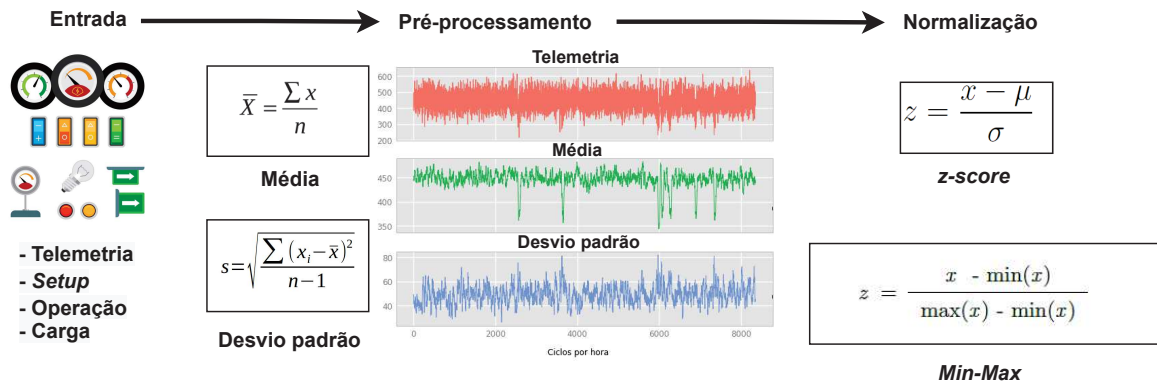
Entrada

Pré-processamento

Normalização

- Telemetria
- *Setup*
- Operação
- Carga

$\overline{X} = \frac{\sum x}{n}$

Média

$s = \sqrt{\frac{\sum (x_i - \overline{x})^2}{n-1}}$

Desvio padrão

Telemetria

600
500
400
300
200

Média

450
400
350

Desvio padrão

80
60
40

0 2000 4000 6000 8000

Ciclos por hora

$z = \frac{x - \mu}{\sigma}$

*z-score*

$z = \frac{x - \min(x)}{\max(x) - \min(x)}$

*Min-Max*